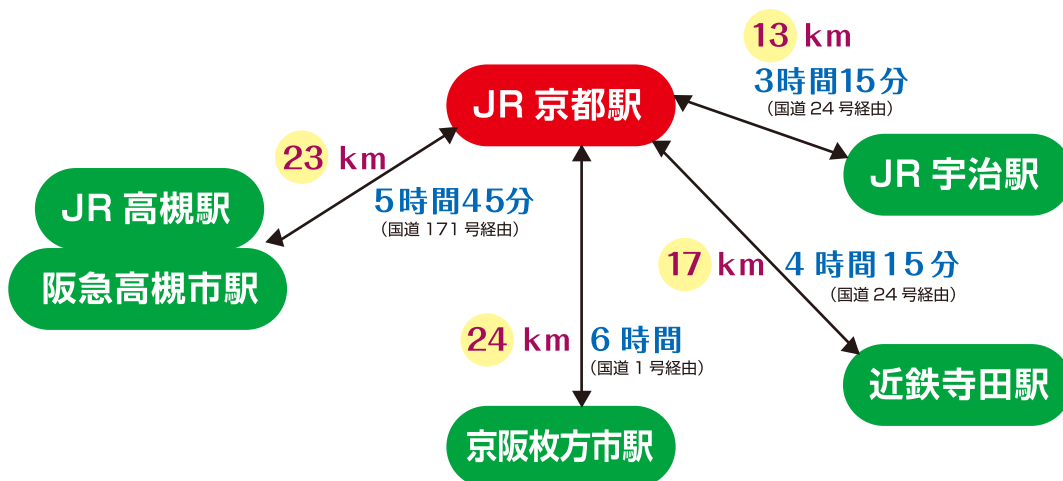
13 km
3時間15分
(国道 24 号経由)

JR 京都駅

JR 宇治駅

23 km
5時間45分
(国道 171 号経由)

JR 高槻駅
阪急高槻市駅

17 km 4 時間15分
(国道 24 号経由)

24 km 6 時間
(国道 1 号経由)

近鉄寺田駅

京阪枚方市駅